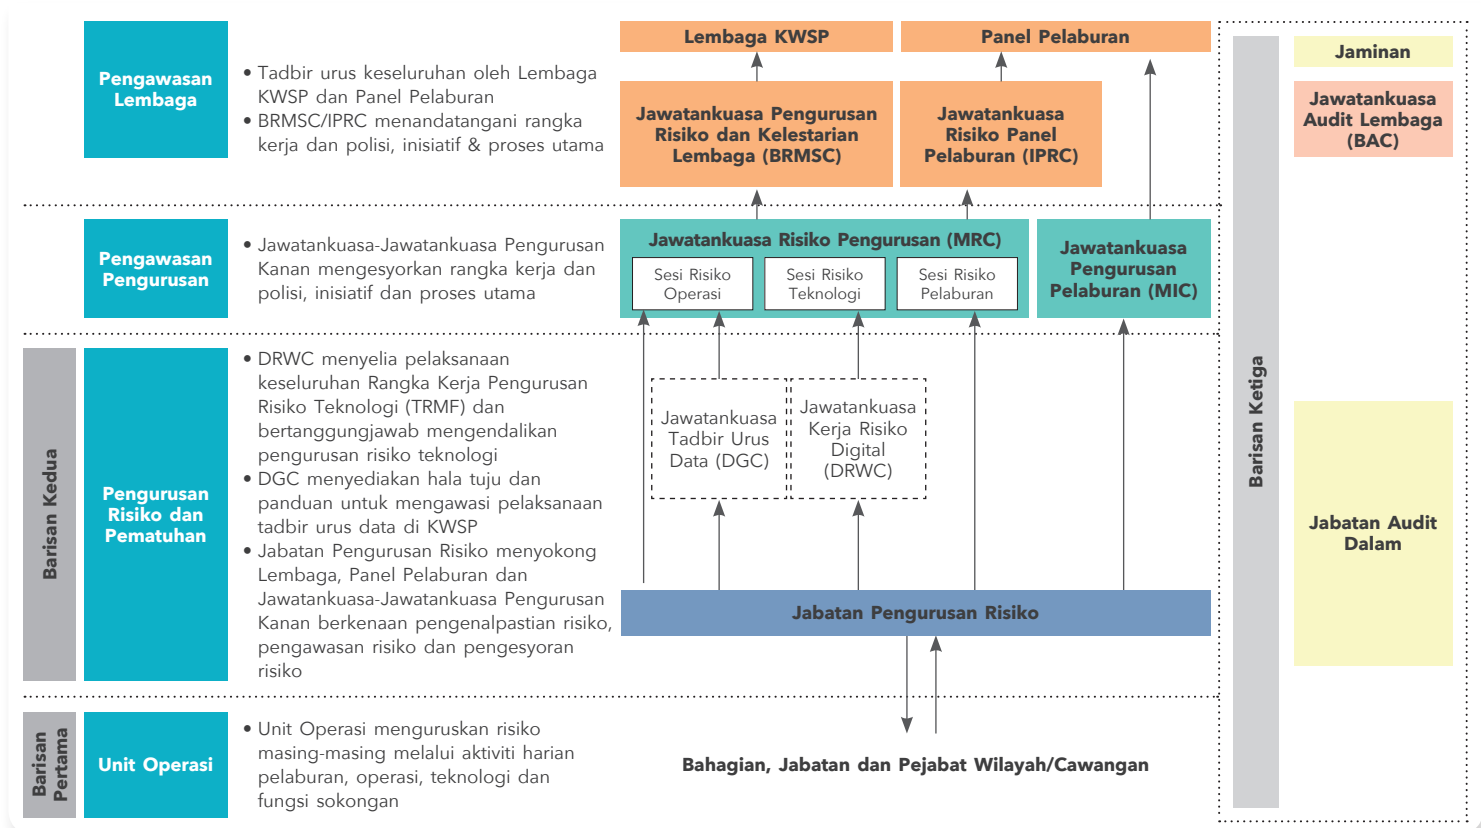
Pengawasan Lembaga

• Tadbir urus keseluruhan oleh Lembaga KWSP dan Panel Pelaburan
• BRMSC/IPRC menandatangani rangka kerja dan polisi, inisiatif & proses utama

Lembaga KWSP

Panel Pelaburan

Jawatankuasa Pengurusan Risiko dan Kelestarian Lembaga (BRMSC)

Jawatankuasa Risiko Panel Pelaburan (IPRC)

Pengawasan Pengurusan

• Jawatankuasa-Jawatankuasa Pengurusan Kanan mengesyorkan rangka kerja dan polisi, inisiatif dan proses utama

Jawatankuasa Risiko Pengurusan (MRC)

Sesi Risiko Operasi

Sesi Risiko Teknologi

Sesi Risiko Pelaburan

Jawatankuasa Pengurusan Pelaburan (MIC)

Barisan Kedua

Pengurusan Risiko dan Pematuhan

• DRWC menyelia pelaksanaan keseluruhan Rangka Kerja Pengurusan Risiko Teknologi (TRMF) dan bertanggungjawab mengendalikan pengurusan risiko teknologi
• DGC menyediakan hala tuju dan panduan untuk mengawasi pelaksanaan tadbir urus data di KWSP
• Jabatan Pengurusan Risiko menyokong Lembaga, Panel Pelaburan dan Jawatankuasa-Jawatankuasa Pengurusan Kanan berkenaan pengenalpastian risiko, pengawasan risiko dan pengesyoran risiko

Jawatankuasa Tadbir Urus Data (DGC)

Jawatankuasa Kerja Risiko Digital (DRWC)

Jabatan Pengurusan Risiko

Barisan Pertama

Unit Operasi

• Unit Operasi menguruskan risiko masing-masing melalui aktiviti harian pelaburan, operasi, teknologi dan fungsi sokongan

Bahagian, Jabatan dan Pejabat Wilayah/Cawangan

Barisan Ketiga

Jaminan

Jawatankuasa Audit Lembaga (BAC)

Jabatan Audit Dalam